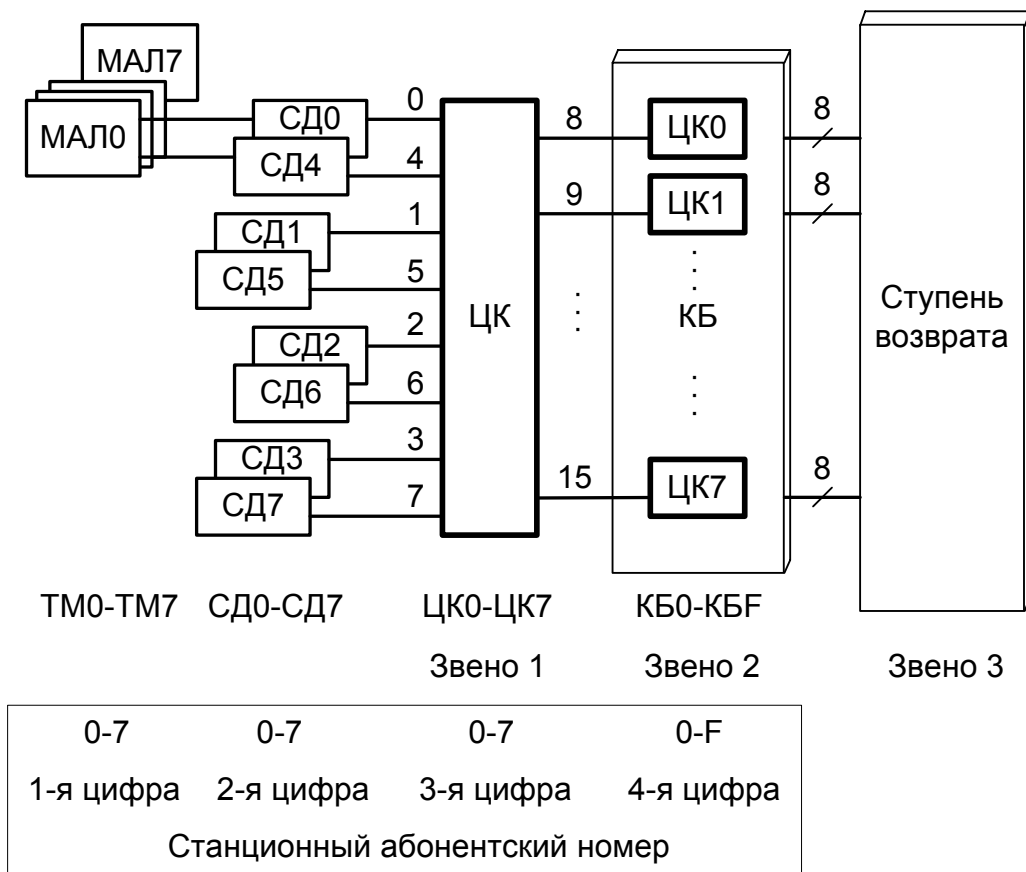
МАЛ7
МАЛ0
СД0
СД4
СД1
СД5
СД2
СД6
СД3
СД7
0
4
1
5
2
6
3
7
ЦК
8
9
15
ЦК0
ЦК1
КБ
ЦК7
8
8
8
Ступень возврата

ТМ0-ТМ7 СД0-СД7 ЦК0-ЦК7 КБ0-КБF

Звено 1 Звено 2 Звено 3

| 0-7 | 0-7 | 0-7 | 0-F |
|---|---|---|---|
| 1-я цифра | 2-я цифра | 3-я цифра | 4-я цифра |
| Станционный абонентский номер | | | |